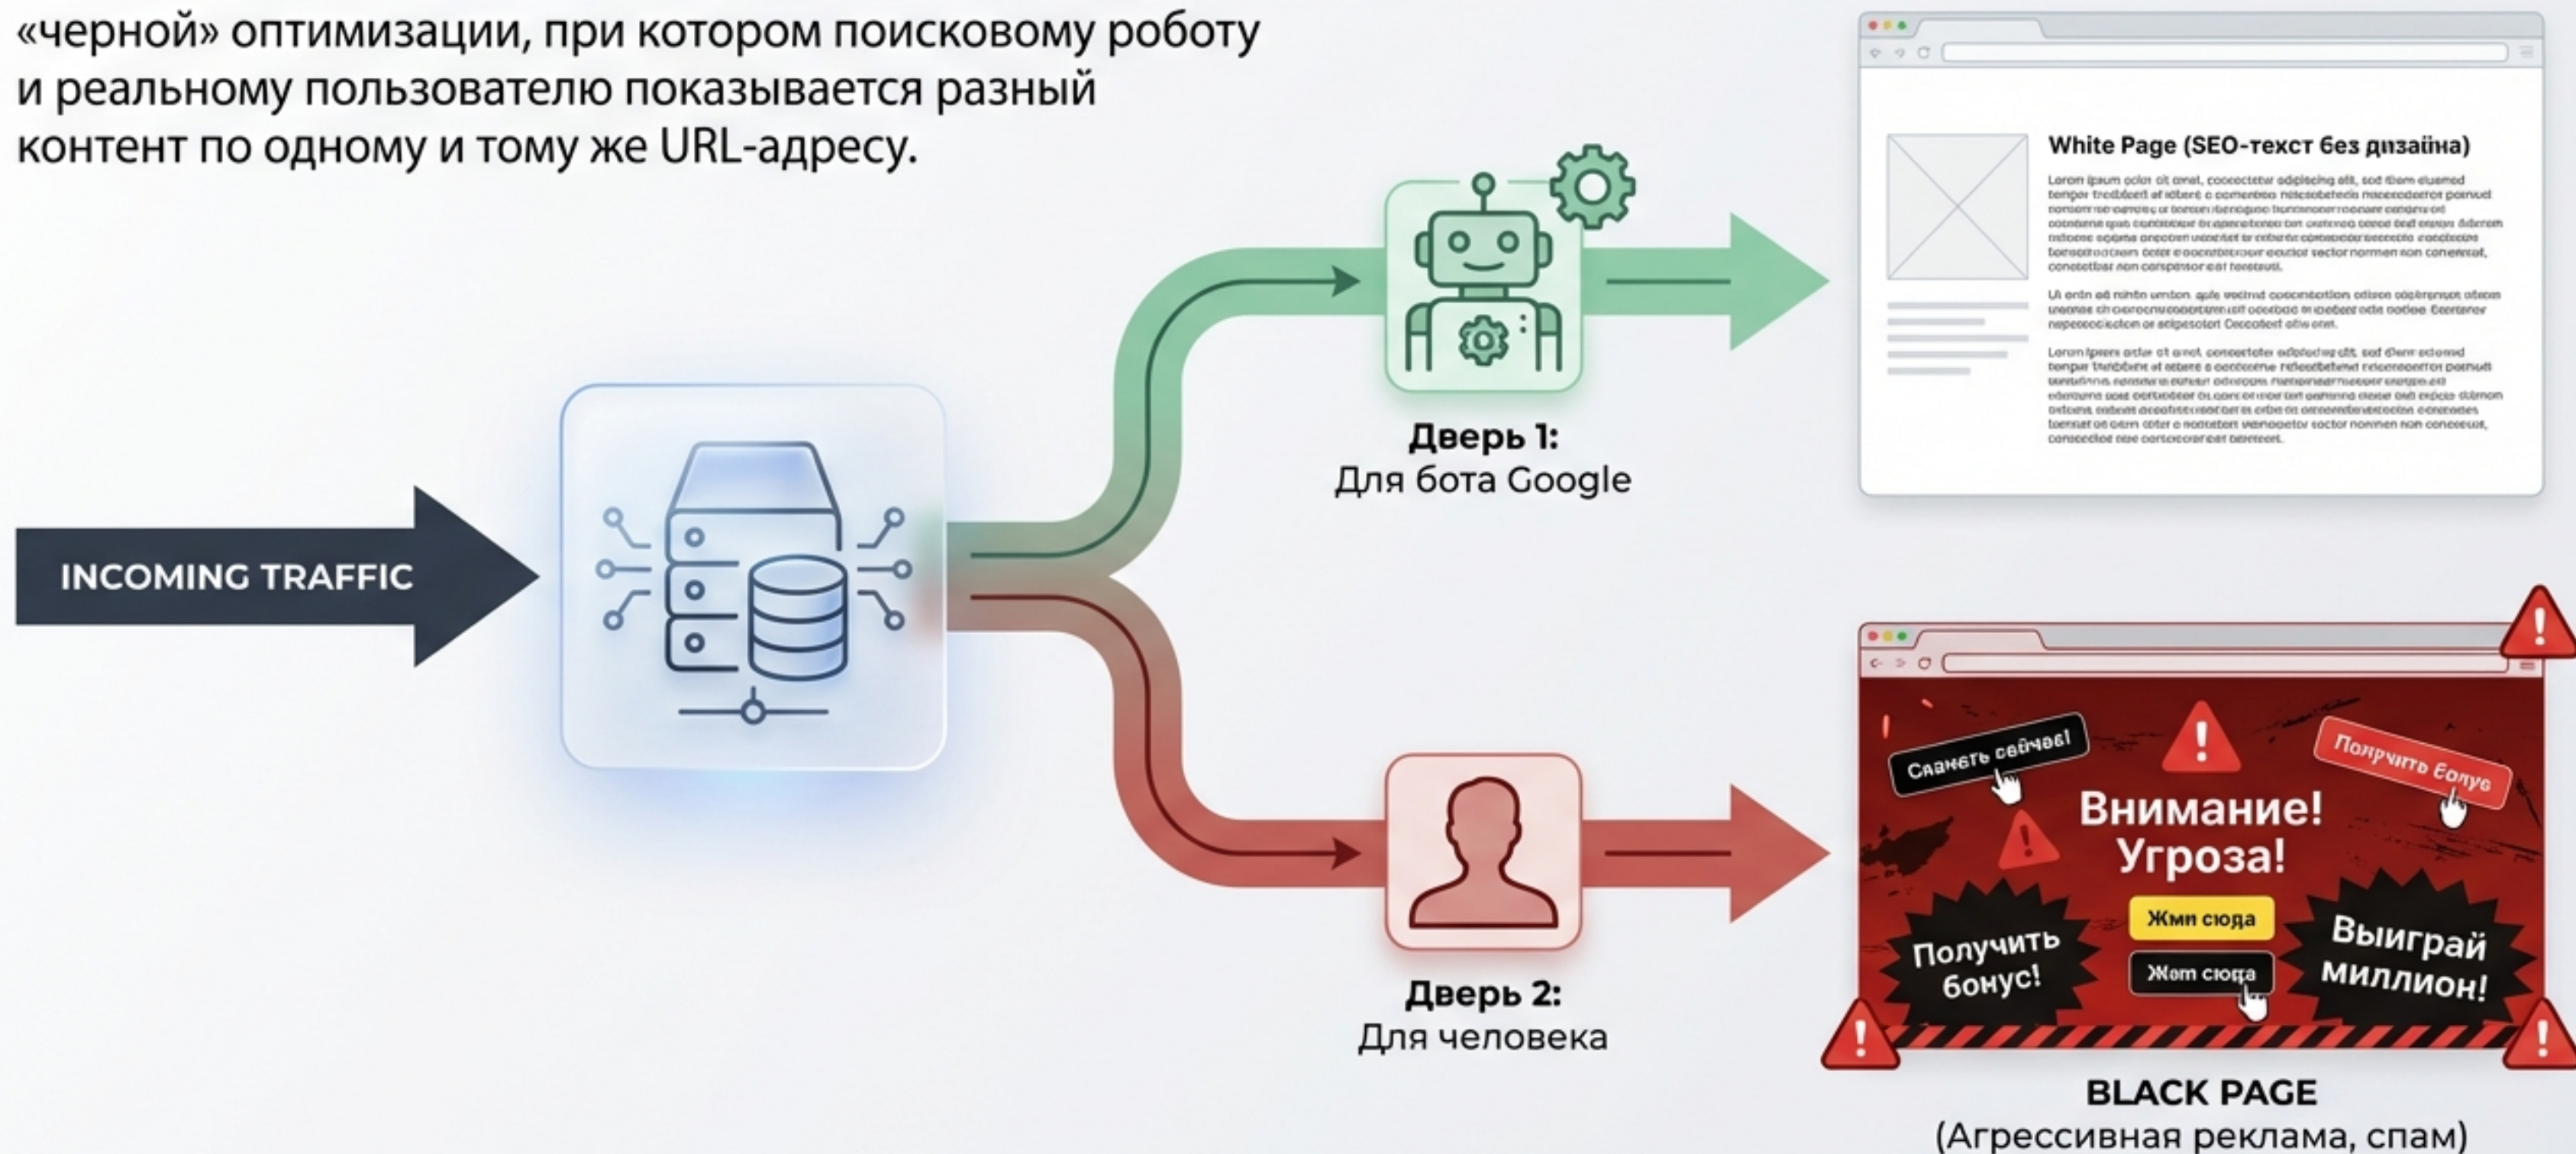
«черной» оптимизации, при котором поисковому роботу и реальному пользователю показывается разный контент по одному и тому же URL-адресу.

INCOMING TRAFFIC

Дверь 1:
Для бота Google

White Page (SEO-текст без дизайна)

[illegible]

Дверь 2:
Для человека

Сданеть сейчас!

Получить бонус

Внимание! Угроза!

Жми сюда

Жат сюда

Получить бонус!

Выиграй миллион!

BLACK PAGE
(Агрессивная реклама, спам)